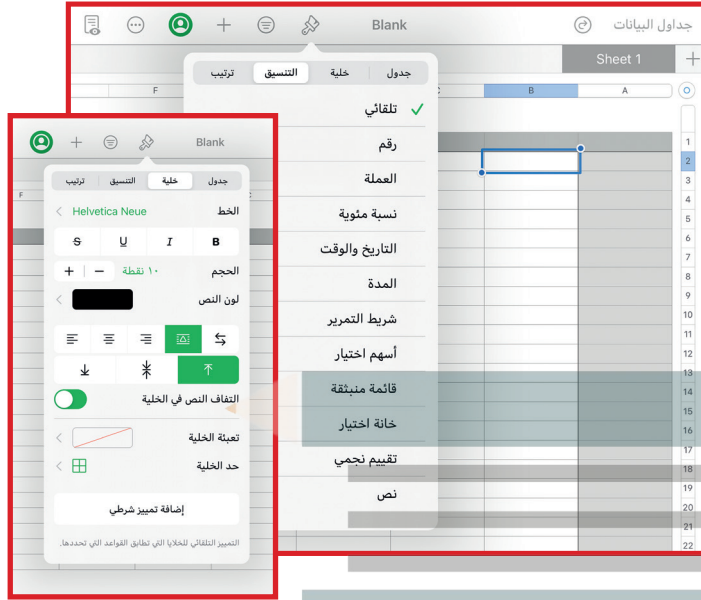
Blank
جداول البيانات
Sheet 1
جدول | خلية | التنسيق | ترتيب
تلقائي
رقم
العملة
نسبة مئوية
التاريخ والوقت
المدة
شريط التمرير
أسهم اختيار
قائمة منبثقة
خانة اختيار
تقييم نجمي
نص
F
C
B
A
1
2
3
4
5
6
7
8
9
10
11
12
13
14
15
16
17
18
19
20
21
22

Blank
جدول | خلية | التنسيق | ترتيب
F
الخط
Helvetica Neue
S U I B
الحجم
١٠ نقطة
لون النص
التفاف النص في الخلية
تعبئة الخلية
حد الخلية
إضافة تمييز شرطي
التمييز التلقائي للخلايا التي تطابق القواعد التي تحددها.